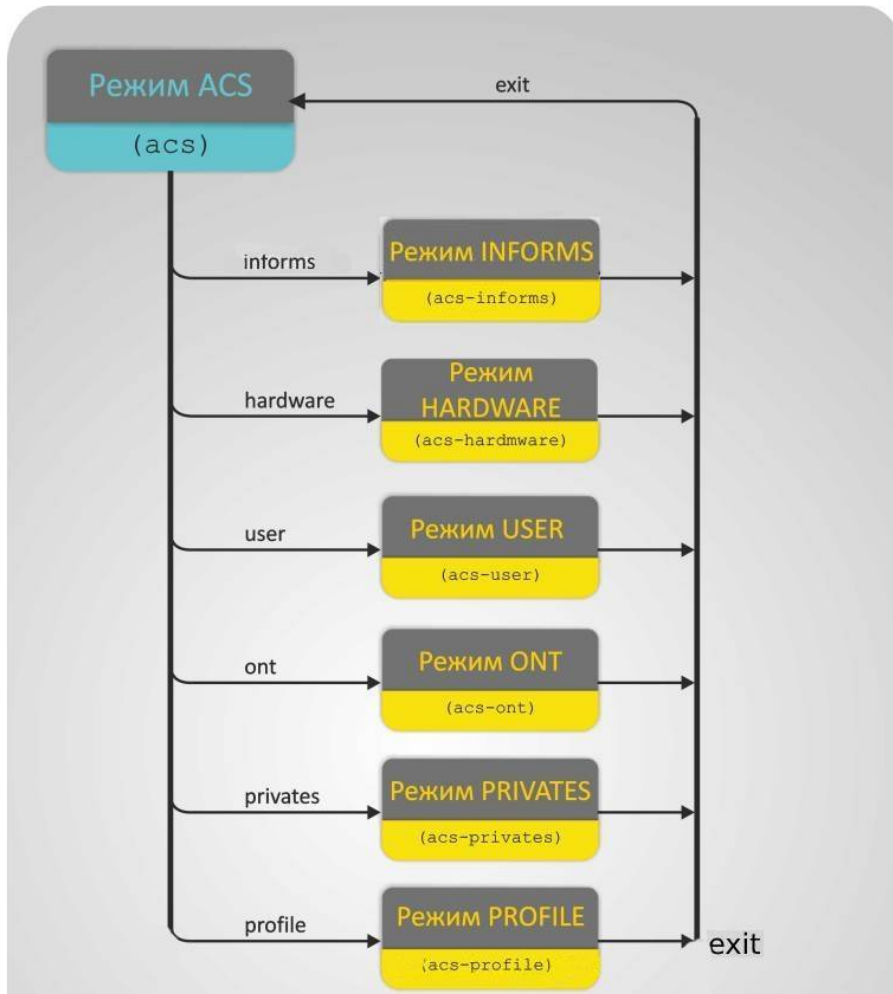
Режим ACS
(acs)

exit

informs
Режим INFORMS
(acs-informs)

hardware
Режим HARDWARE
(acs-hardmware)

user
Режим USER
(acs-user)

ont
Режим ONT
(acs-ont)

privates
Режим PRIVATES
(acs-privates)

profile
Режим PROFILE
(acs-profile)

exit